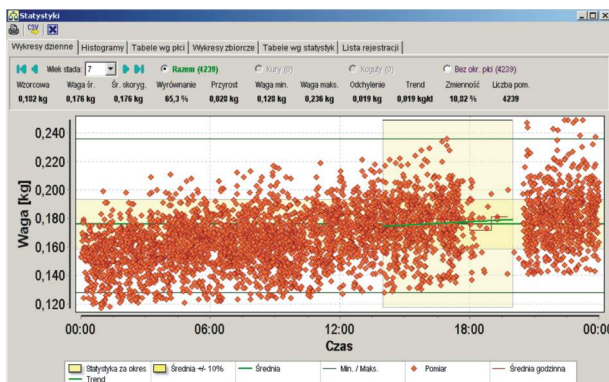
Statystyki

Wykresy dzienne | Histogramy | Tabele wg płci | Wykresy zbiorcze | Tabele wg statystyk | Lista rejestracji

Wiek stada: 7

Razem (4239)

Kury (0)

Koguty (0)

Bez okr. płci (4239)

| Wzorcowa | Waga śr. | Śr. skoryg. | Wyrównanie | Przyrost | Waga min. | Waga maks. | Odchylenie | Trend | Zmienność | Liczba pom. |
|---|---|---|---|---|---|---|---|---|---|---|
| 0,182 kg | 0,176 kg | 0,176 kg | 65,3 % | 0,028 kg | 0,120 kg | 0,236 kg | 0,019 kg | 0,019 kg/d | 10,82 % | 4239 |

Waga [kg]

0,240
0,220
0,200
0,180
0,160
0,140
0,120

00:00 06:00 12:00 18:00 00:00

Czas

Statystyka za okres | Średnia +/- 10% | Średnia | Min. / Maks. | Pomiar | Średnia godzinna | Trend